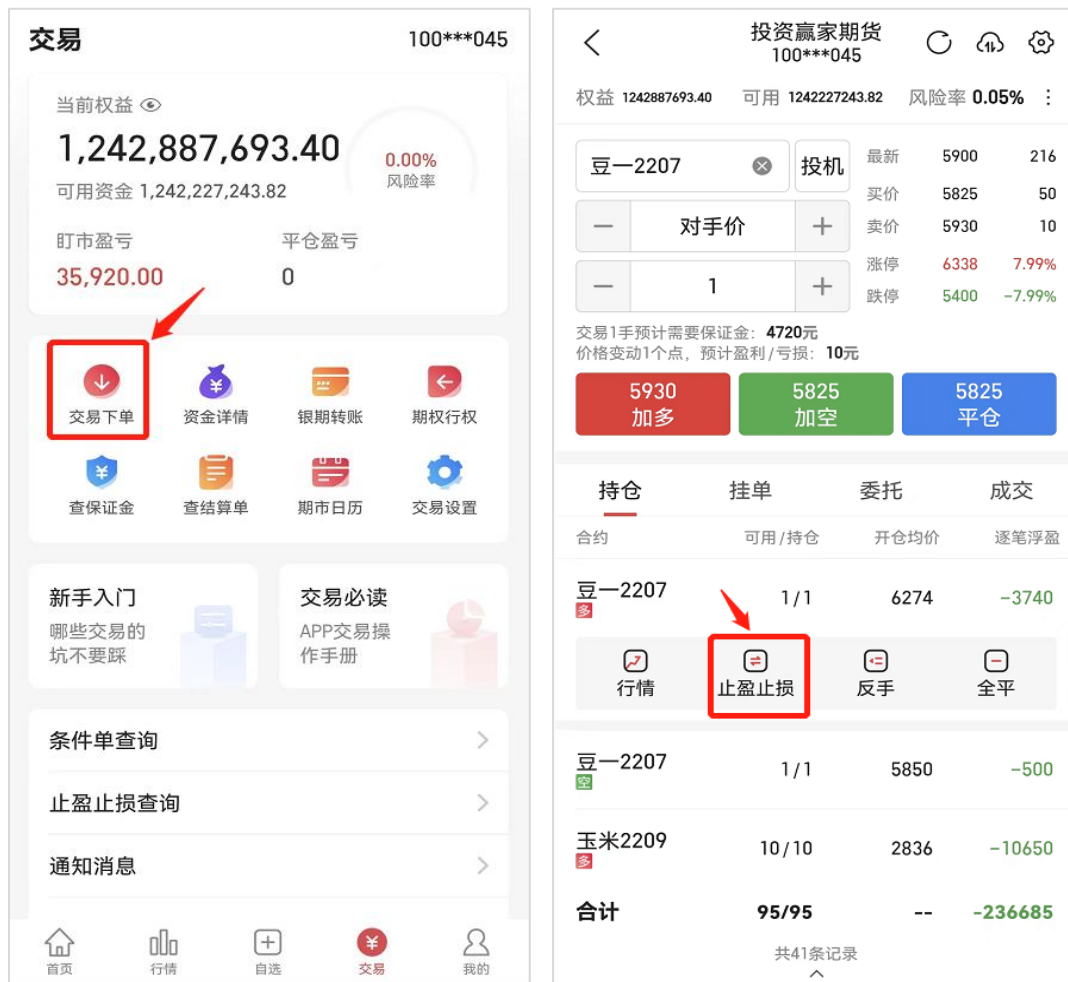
交易 100***045

当前权益
1,242,887,693.40
可用资金 1,242,227,243.82
0.00%
风险率

盯市盈亏
35,920.00
平仓盈亏
0

交易下单
资金详情
银期转账
期权行权
查保证金
查结算单
期市日历
交易设置

新手入门
哪些交易的坑不要踩

交易必读
APP交易操作手册

条件单查询
止盈止损查询
通知消息

首页
行情
自选
交易
我的

投资赢家期货
100***045

权益 1242887693.40 可用 1242227243.82 风险率 0.05%

豆一2207
投机
对手价
1

| 最新 | 5900 | 216 |
|---|---|---|
| 买价 | 5825 | 50 |
| 卖价 | 5930 | 10 |
| 涨停 | 6338 | 7.99% |
| 跌停 | 5400 | -7.99% |

交易1手预计需要保证金：4720元
价格变动1个点，预计盈利/亏损：10元

5930 加多
5825 加空
5825 平仓

持仓 挂单 委托 成交

| 合约 | 可用/持仓 | 开仓均价 | 逐笔浮盈 |
|---|---|---|---|
| 豆一2207 多 | 1/1 | 6274 | -3740 |

行情 止盈止损 反手 全平

| 豆一2207 空 | 1/1 | 5850 | -500 |
|---|---|---|---|
| 玉米2209 多 | 10/10 | 2836 | -10650 |
| 合计 | 95/95 | -- | -236685 |

共41条记录